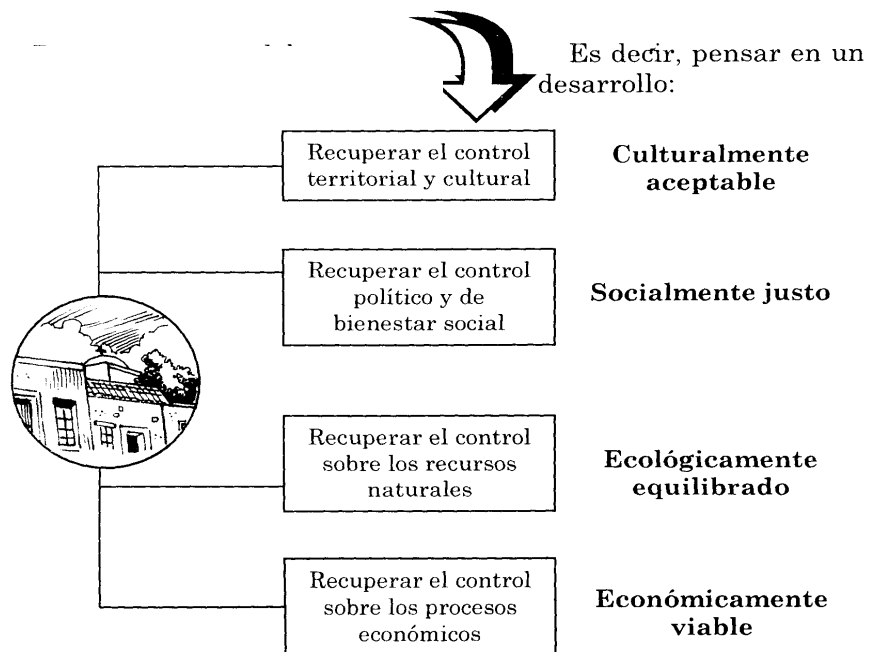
Es decir, pensar en un desarrollo:

Recuperar el control territorial y cultural

Culturalmente aceptable

Recuperar el control político y de bienestar social

Socialmente justo

Recuperar el control sobre los recursos naturales

Ecológicamente equilibrado

Recuperar el control sobre los procesos económicos

Económicamente viable